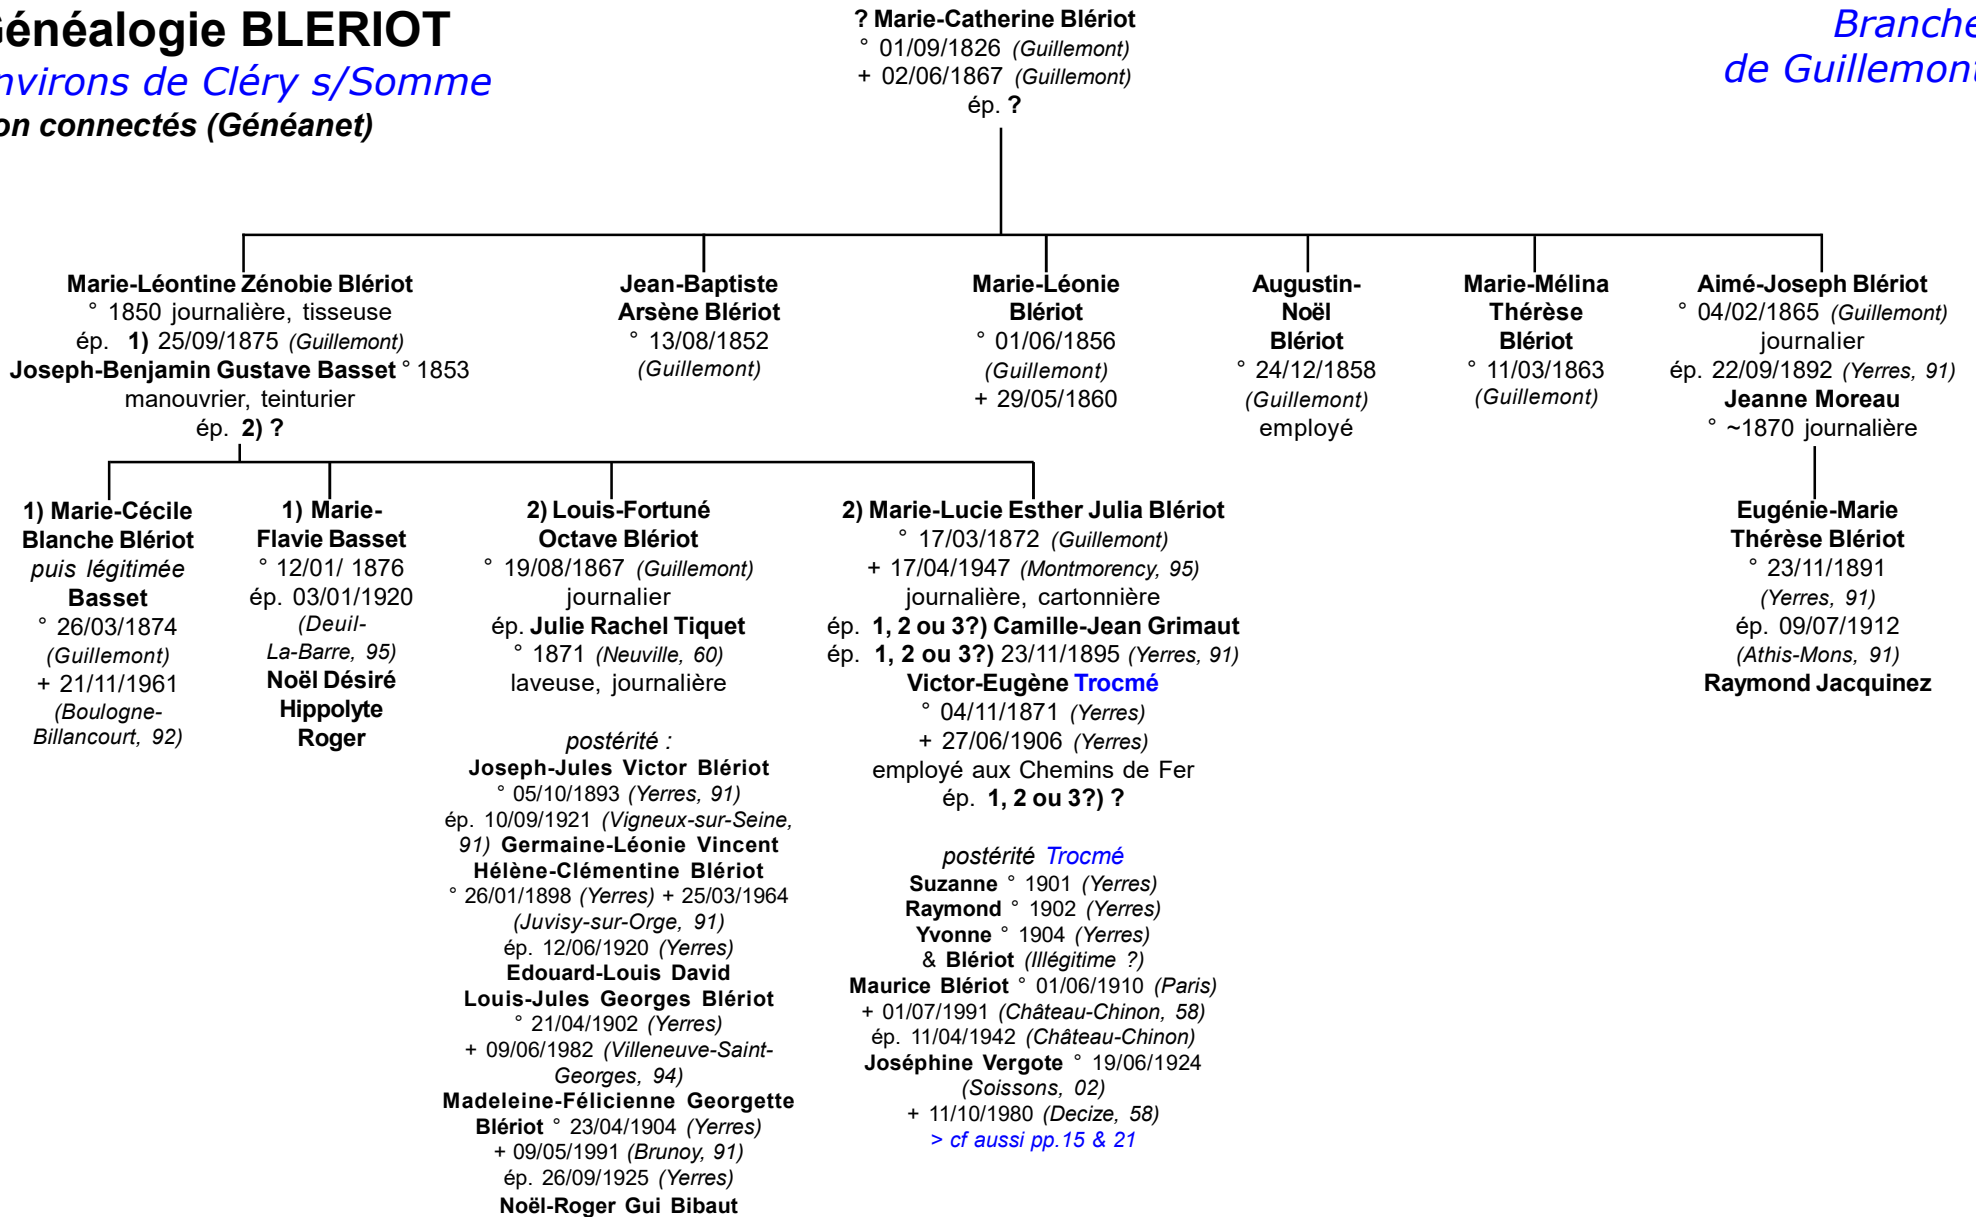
énéalogie BLERIOT
nvirons de Cléry s/Somme
on connectés (Généanet)

Branche
de Guillemont

? Marie-Catherine Blériot
° 01/09/1826 (Guillemont)
+ 02/06/1867 (Guillemont)
ép. ?

Marie-Léontine Zénobie Blériot
° 1850 journalière, tisseuse
ép. 1) 25/09/1875 (Guillemont)
Joseph-Benjamin Gustave Basset ° 1853
manouvrier, teinturier
ép. 2) ?

Jean-Baptiste Arsène Blériot
° 13/08/1852
(Guillemont)

Marie-Léonie Blériot
° 01/06/1856
(Guillemont)
+ 29/05/1860

Augustin-Noël Blériot
° 24/12/1858
(Guillemont)
employé

Marie-Mélina Thérèse Blériot
° 11/03/1863
(Guillemont)

Aimé-Joseph Blériot
° 04/02/1865 (Guillemont)
journalier
ép. 22/09/1892 (Yerres, 91)
Jeanne Moreau
° ~1870 journalière

1) Marie-Cécile Blanche Blériot
puis légitimée
Basset
° 26/03/1874
(Guillemont)
+ 21/11/1961
(Boulogne-Billancourt, 92)

1) Marie-Flavie Basset
° 12/01/ 1876
ép. 03/01/1920
(Deuil-La-Barre, 95)
Noël Désiré Hippolyte Roger

2) Louis-Fortuné Octave Blériot
° 19/08/1867 (Guillemont)
journalier
ép. Julie Rachel Tiquet
° 1871 (Neuville, 60)
laveuse, journalière

postérité :
Joseph-Jules Victor Blériot
° 05/10/1893 (Yerres, 91)
ép. 10/09/1921 (Vigneux-sur-Seine, 91) Germaine-Léonie Vincent
Hélène-Clémentine Blériot
° 26/01/1898 (Yerres) + 25/03/1964
(Juvisy-sur-Orge, 91)
ép. 12/06/1920 (Yerres)
Edouard-Louis David
Louis-Jules Georges Blériot
° 21/04/1902 (Yerres)
+ 09/06/1982 (Villeneuve-Saint-Georges, 94)
Madeleine-Félicienne Georgette Blériot ° 23/04/1904 (Yerres)
+ 09/05/1991 (Brunoy, 91)
ép. 26/09/1925 (Yerres)
Noël-Roger Gui Bibaut

2) Marie-Lucie Esther Julia Blériot
° 17/03/1872 (Guillemont)
+ 17/04/1947 (Montmorency, 95)
journalière, cartonnière
ép. 1, 2 ou 3?) Camille-Jean Grimaut
ép. 1, 2 ou 3?) 23/11/1895 (Yerres, 91)
Victor-Eugène Trocmé
° 04/11/1871 (Yerres)
+ 27/06/1906 (Yerres)
employé aux Chemins de Fer
ép. 1, 2 ou 3?) ?

postérité Trocmé
Suzanne ° 1901 (Yerres)
Raymond ° 1902 (Yerres)
Yvonne ° 1904 (Yerres)
& Blériot (Illégitime ?)
Maurice Blériot ° 01/06/1910 (Paris)
+ 01/07/1991 (Château-Chinon, 58)
ép. 11/04/1942 (Château-Chinon)
Joséphine Vergote ° 19/06/1924
(Soissons, 02)
+ 11/10/1980 (Decize, 58)
> cf aussi pp.15 & 21

Eugénie-Marie Thérèse Blériot
° 23/11/1891
(Yerres, 91)
ép. 09/07/1912
(Athis-Mons, 91)
Raymond Jacquinez